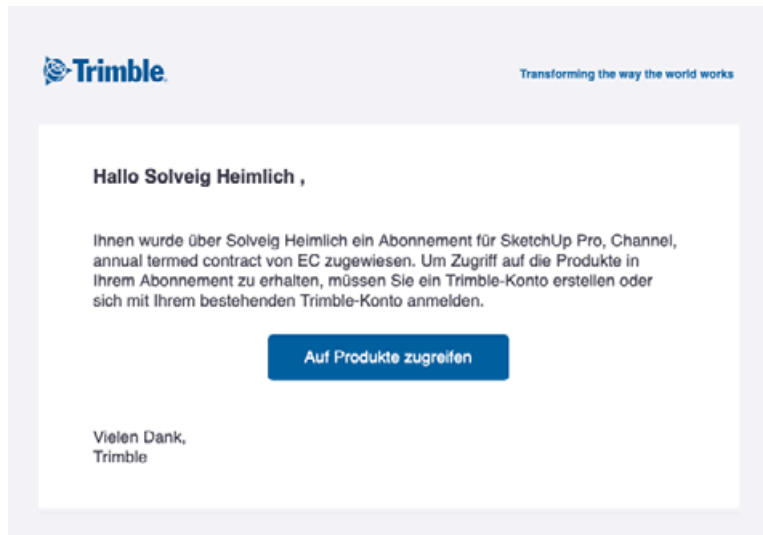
Trimble.

Transforming the way the world works

Hallo Solveig Heimlich ,

Ihnen wurde über Solveig Heimlich ein Abonnement für SketchUp Pro, Channel, annual termed contract von EC zugewiesen. Um Zugriff auf die Produkte in Ihrem Abonnement zu erhalten, müssen Sie ein Trimble-Konto erstellen oder sich mit Ihrem bestehenden Trimble-Konto anmelden.

Auf Produkte zugreifen

Vielen Dank,
Trimble